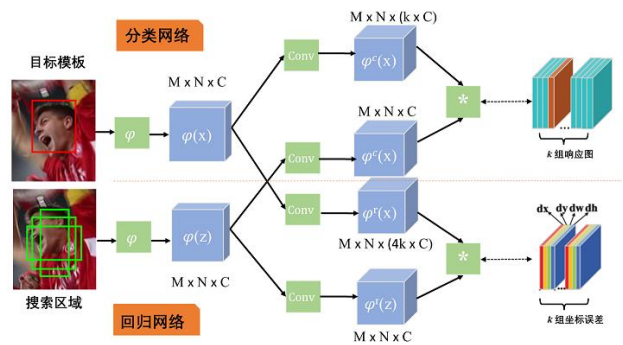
分类网络

目标模板

M x N x C

$\varphi$

$\varphi(x)$

Conv

M x N x (k x C)

$\varphi^c(x)$

M x N x C

Conv

$\varphi^c(x)$

*

...

k 组响应图

搜索区域

$\varphi$

$\varphi(z)$

M x N x C

Conv

$\varphi^r(x)$

M x N x (4k x C)

*

dx dy dw dh

...

k 组坐标误差

Conv

$\varphi^r(z)$

M x N x C

回归网络